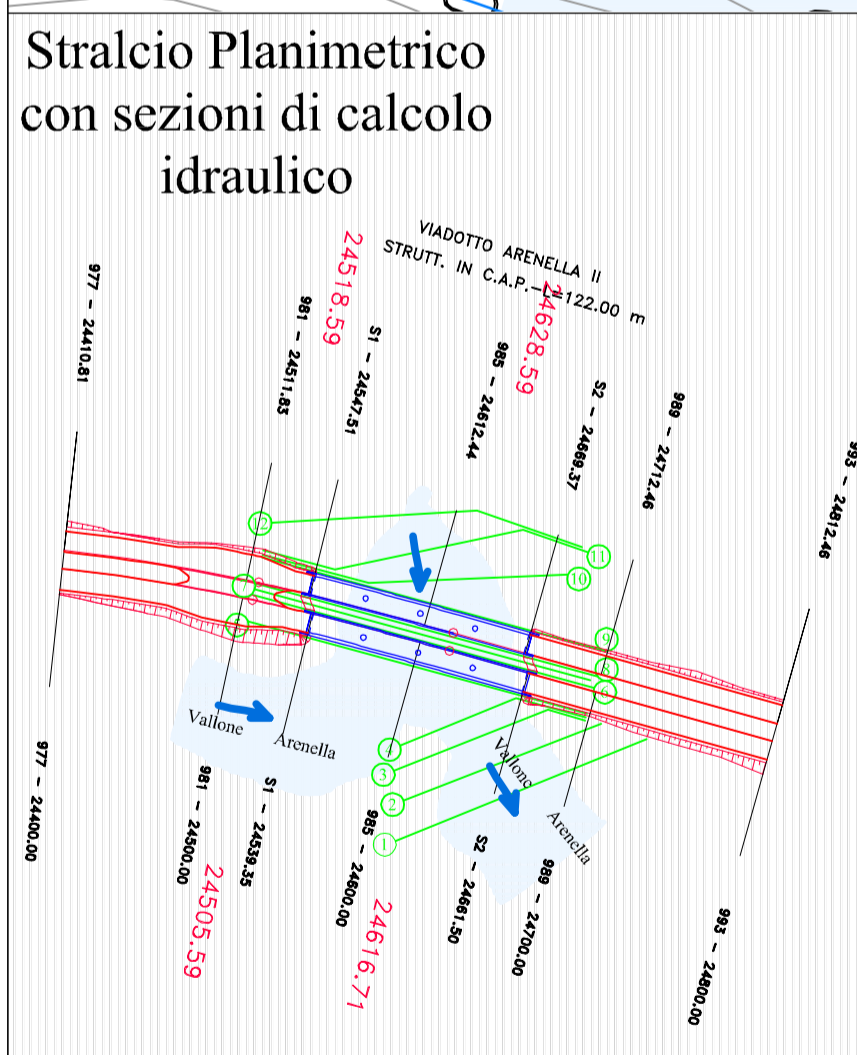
Stralcio Planimetrico con sezioni di calcolo idraulico

VIADOTTO ARENELLA II
STRUTT. IN C.A.P. - L=122.00 m

24518.59

24628.59

977 - 24410.81

981 - 24511.83

S1 - 24547.51

985 - 24612.44

S2 - 24669.37

989 - 24712.46

993 - 24812.46

12

11

10

9

8

7

6

5

4

3

2

1

Vallone

Arenella

Vallone

Arenella

977 - 24400.00

981 - 24500.00

S1 - 24539.35

985 - 24600.00

S2 - 24661.50

989 - 24700.00

993 - 24800.00

24505.59

24616.71